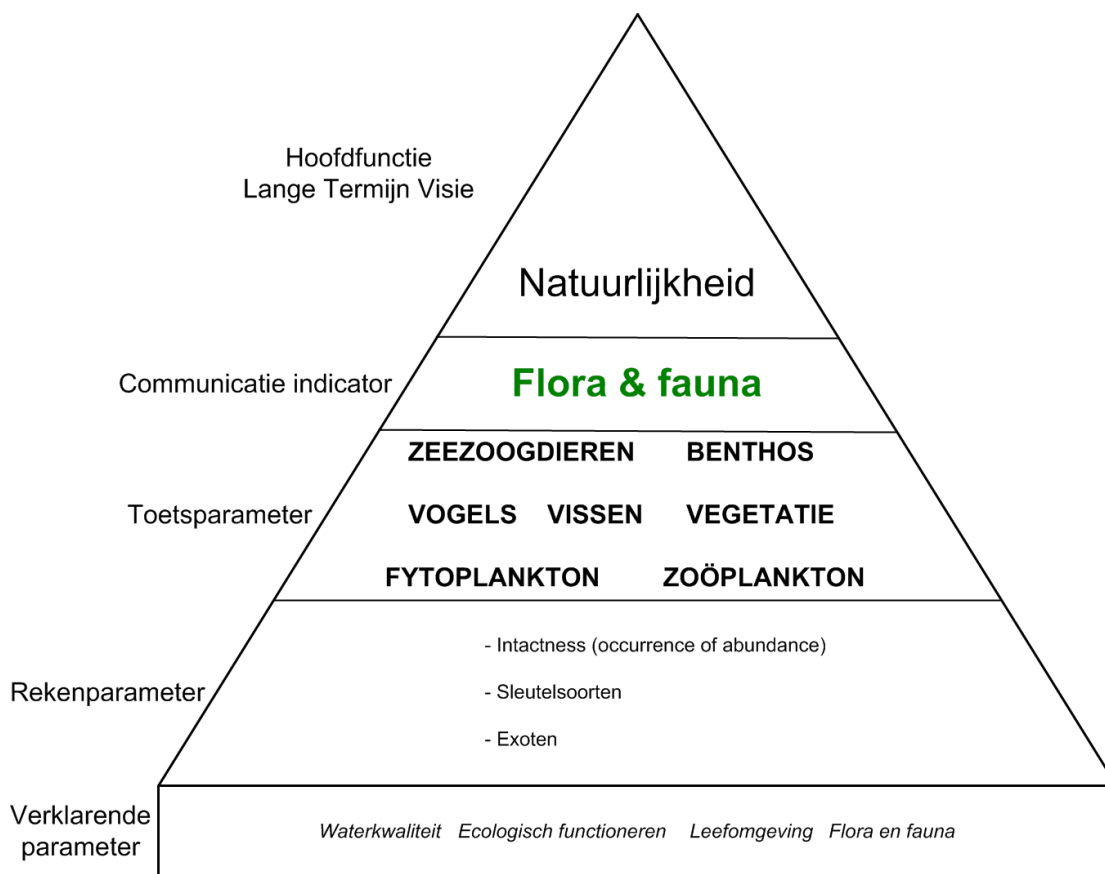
Hoofdfunctie
Lange Termijn Visie

Natuurlijkheid

Communicatie indicator

Flora & fauna

Toetsparameter

ZEEZOOGDIEREN BENTHOS

VOGELS VISSEN VEGETATIE

FYTOPLANKTON ZOÖPLANKTON

Rekenparameter

- Intactness (occurrence of abundance)

- Sleutelsoorten

- Exoten

Verklarende parameter

*Waterkwaliteit Ecologisch functioneren Leefomgeving Flora en fauna*